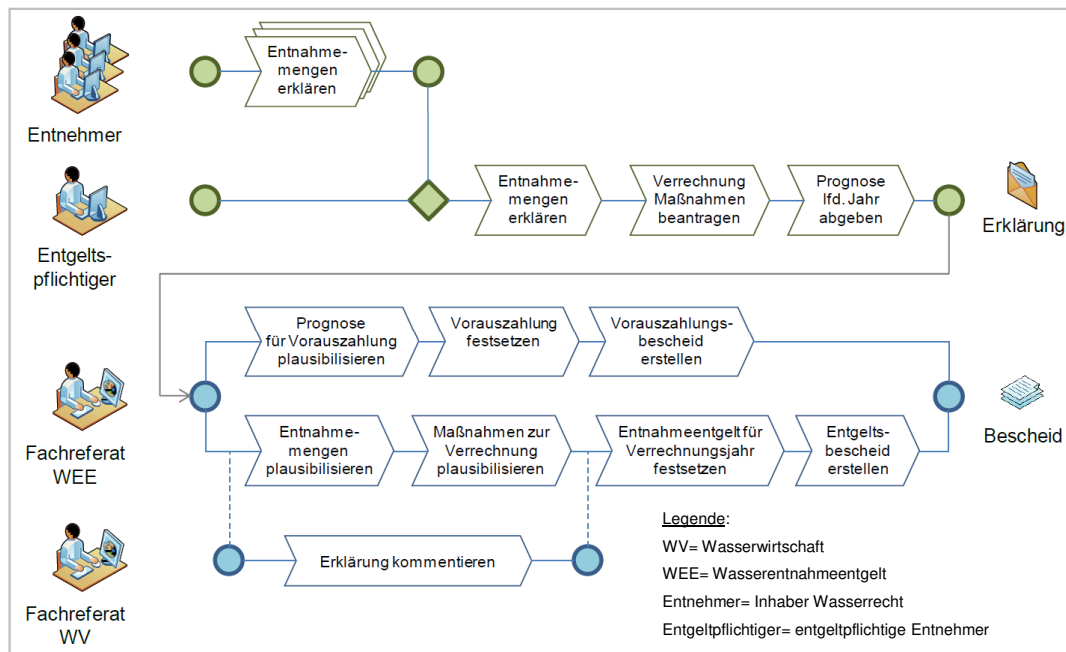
Entnehmer

Entnahmemengen erklären

Entgeltspflichtiger

Entnahmemengen erklären

Verrechnung Maßnahmen beantragen

Prognose lfd. Jahr abgeben

Erklärung

Prognose für Vorauszahlung plausibilisieren

Vorauszahlung festsetzen

Vorauszahlungsbescheid erstellen

Fachreferat WEE

Entnahmemengen plausibilisieren

Maßnahmen zur Verrechnung plausibilisieren

Entnahmeentgelt für Verrechnungsjahr festsetzen

Entgeltsbescheid erstellen

Bescheid

Fachreferat WV

Erklärung kommentieren

Legende:
WV= Wasserwirtschaft
WEE= Wasserentnahmeentgelt
Entnehmer= Inhaber Wasserrecht
Entgeltpflichtiger= entgeltpflichtige Entnehmer